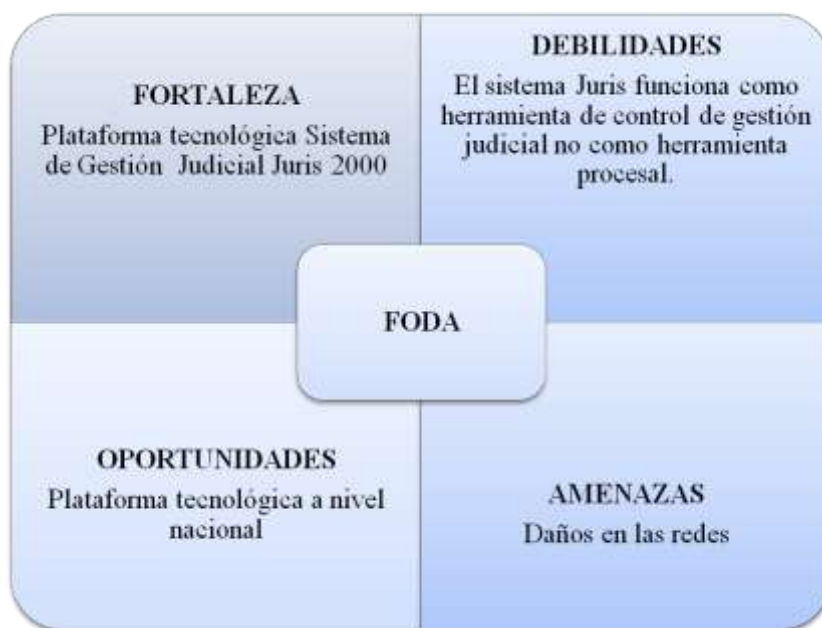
FORTALEZA
Plataforma tecnológica Sistema de Gestión Judicial Juris 2000

DEBILIDADES
El sistema Juris funciona como herramienta de control de gestión judicial no como herramienta procesal.

FODA

OPORTUNIDADES
Plataforma tecnológica a nivel nacional

AMENAZAS
Daños en las redes